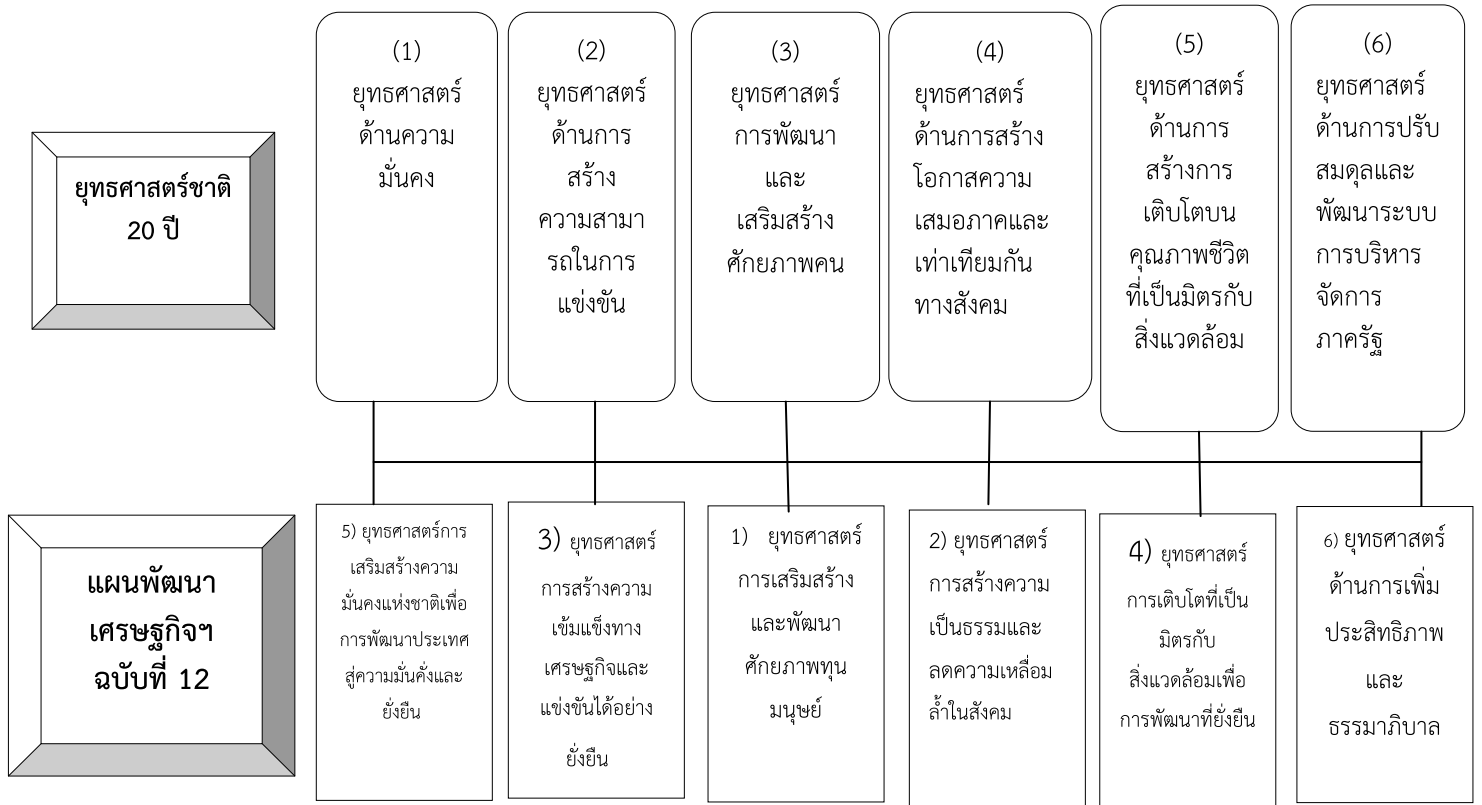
ยุทธศาสตร์ชาติ 20 ปี

(1) ยุทธศาสตร์ ด้านความ มั่นคง

(2) ยุทธศาสตร์ ด้านการ สร้าง ความสามา รถในการ แข่งขัน

(3) ยุทธศาสตร์ การพัฒนา และ เสริมสร้าง ศักยภาพคน

(4) ยุทธศาสตร์ ด้านการสร้าง โอกาสความ เสมอภาคและ เท่าเทียมกัน ทางสังคม

(5) ยุทธศาสตร์ ด้านการ สร้างการ เติบโตบน คุณภาพชีวิต ที่เป็นมิตรกับ สิ่งแวดล้อม

(6) ยุทธศาสตร์ ด้านการปรับ สมดุลและ พัฒนาระบบ การบริหาร จัดการ ภาครัฐ

แผนพัฒนา เศรษฐกิจฯ ฉบับที่ 12

5) ยุทธศาสตร์การ เสริมสร้างความ มั่นคงแห่งชาติเพื่อ การพัฒนาประเทศ สู่ความมั่นคั่งและ ยั่งยืน

3) ยุทธศาสตร์ การสร้างความ เข้มแข็งทาง เศรษฐกิจและ แข่งขันได้อย่าง ยั่งยืน

1) ยุทธศาสตร์ การเสริมสร้าง และพัฒนา ศักยภาพทุน มนุษย์

2) ยุทธศาสตร์ การสร้างความ เป็นธรรมและ ลดความเหลื่อม ล้ำในสังคม

4) ยุทธศาสตร์ การเติบโตที่เป็น มิตรกับ สิ่งแวดล้อมเพื่อ การพัฒนาที่ยั่งยืน

6) ยุทธศาสตร์ ด้านการเพิ่ม ประสิทธิภาพ และ ธรรมาภิบาล